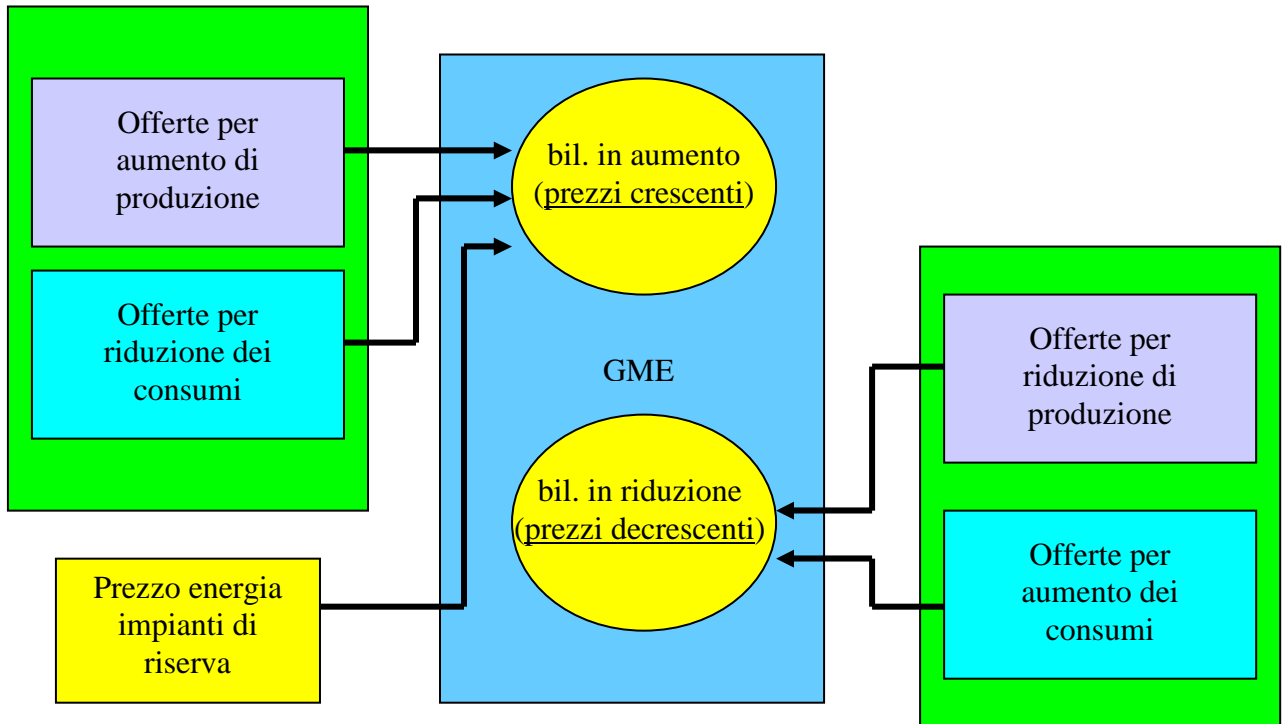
Offerte per aumento di produzione

Offerte per riduzione dei consumi

bil. in aumento (prezzi crescenti)

GME

bil. in riduzione (prezzi decrescenti)

Offerte per riduzione di produzione

Offerte per aumento dei consumi

Prezzo energia impianti di riserva